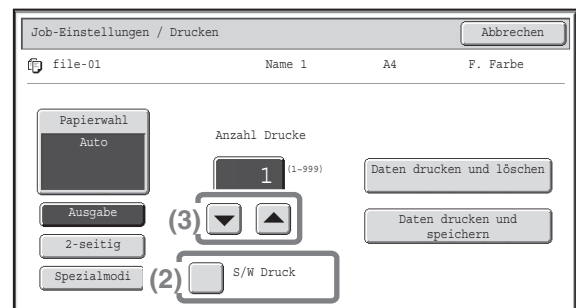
Job-Einstellungen / Drucken

Abbrechen

file-01 Name 1 A4 F. Farbe

Papierwahl

Auto

Anzahl Drucke

1 (1~999)

Daten drucken und löschen

Ausgabe

(3)

Daten drucken und speichern

2-seitig

Spezialmodi

(2)

S/W Druck